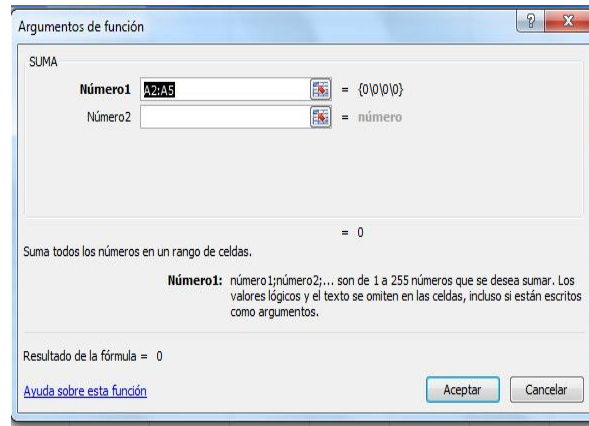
Argumentos de función

?

X

SUMA

Número1 A2:A5 = {0\0\0\0}

Número2 = número

= 0

Suma todos los números en un rango de celdas.

Número1: número1;número2;... son de 1 a 255 números que se desea sumar. Los valores lógicos y el texto se omiten en las celdas, incluso si están escritos como argumentos.

Resultado de la fórmula = 0

Ayuda sobre esta función

Aceptar

Cancelar